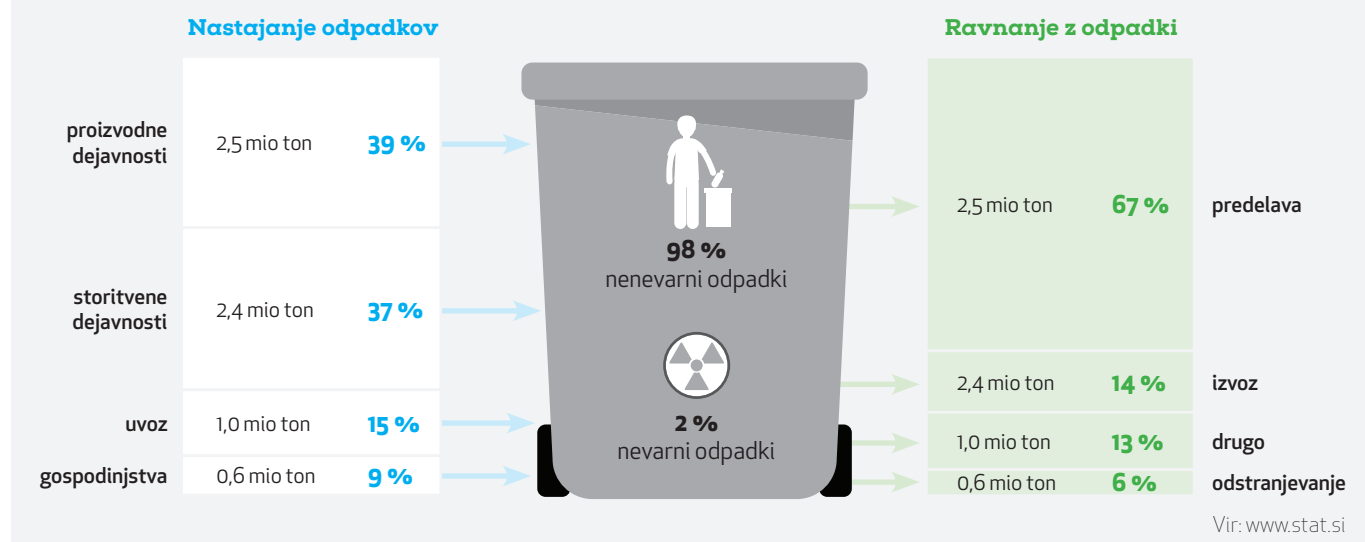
Nastajanje odpadkov

proizvodne dejavnosti 2,5 mio ton 39 %

storitvene dejavnosti 2,4 mio ton 37 %

uvoz 1,0 mio ton 15 %

gospodinjstva 0,6 mio ton 9 %

98 %
nenevarni odpadki

2 %
nevarni odpadki

Ravnanje z odpadki

2,5 mio ton 67 % predelava

2,4 mio ton 14 % izvoz

1,0 mio ton 13 % drugo

0,6 mio ton 6 % odstranjevanje

Vir: www.stat.si